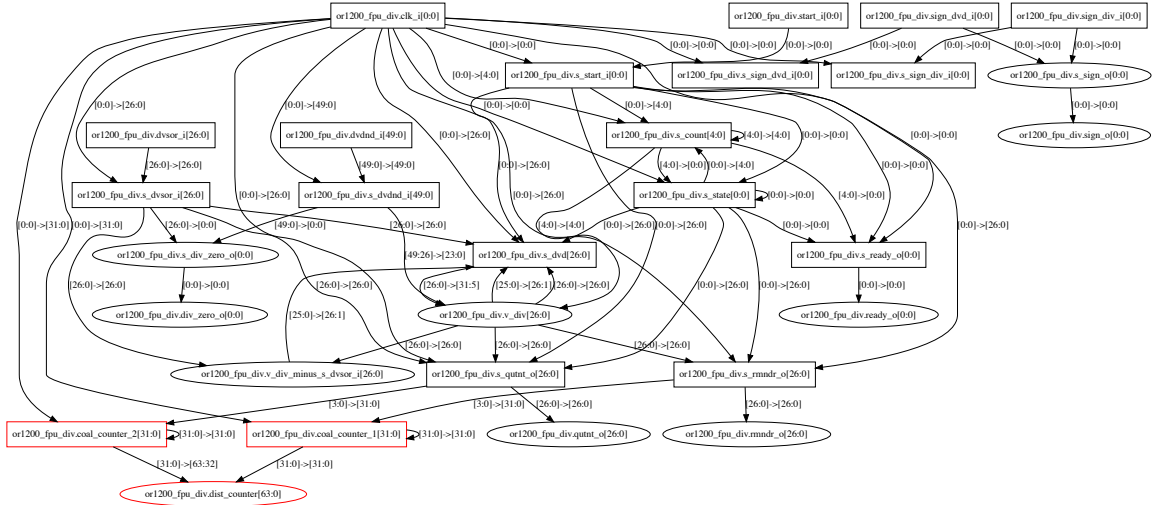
or1200_fpu_div.clk_i[0:0]
or1200_fpu_div.start_i[0:0]
or1200_fpu_div.sign_dvd_i[0:0]
or1200_fpu_div.sign_div_i[0:0]
[0:0]->[0:0]
[0:0]->[0:0]
[0:0]->[0:0]
[0:0]->[0:0]
[0:0]->[0:0]
[0:0]->[0:0]
[0:0]->[0:0]
or1200_fpu_div.s_start_i[0:0]
or1200_fpu_div.s_sign_dvd_i[0:0]
or1200_fpu_div.s_sign_div_i[0:0]
or1200_fpu_div.s_sign_o[0:0]
[0:0]->[4:0]
[0:0]->[26:0]
[0:0]->[49:0]
[0:0]->[0:0]
[0:0]->[4:0]
[0:0]->[0:0]
or1200_fpu_div.sign_o[0:0]
or1200_fpu_div.dvsor_i[26:0]
or1200_fpu_div.dvdnd_i[49:0]
[0:0]->[26:0]
or1200_fpu_div.s_count[4:0]
[4:0]->[4:0]
[0:0]->[0:0]
[0:0]->[0:0]
[26:0]->[26:0]
[49:0]->[49:0]
[0:0]->[26:0]
[4:0]->[0:0]
[0:0]->[4:0]
[0:0]->[0:0]
or1200_fpu_div.s_dvsor_i[26:0]
[0:0]->[26:0]
or1200_fpu_div.s_dvdnd_i[49:0]
[0:0]->[26:0]
or1200_fpu_div.s_state[0:0]
[0:0]->[0:0]
[4:0]->[0:0]
[26:0]->[0:0]
[49:0]->[0:0]
[26:0]->[26:0]
[4:0]->[4:0]
[0:0]->[26:0]
[0:0]->[26:0]
[0:0]->[0:0]
[0:0]->[26:0]
[0:0]->[31:0]
[0:0]->[31:0]
or1200_fpu_div.s_div_zero_o[0:0]
or1200_fpu_div.s_dvd[26:0]
or1200_fpu_div.s_ready_o[0:0]
[26:0]->[26:0]
[0:0]->[0:0]
[49:26]->[23:0]
[26:0]->[31:5]
[25:0]->[26:1]
[26:0]->[26:0]
[0:0]->[26:0]
[0:0]->[26:0]
[0:0]->[0:0]
or1200_fpu_div.div_zero_o[0:0]
[26:0]->[26:0]
[25:0]->[26:1]
or1200_fpu_div.v_div[26:0]
or1200_fpu_div.ready_o[0:0]
[26:0]->[26:0]
[26:0]->[26:0]
[26:0]->[26:0]
or1200_fpu_div.v_div_minus_s_dvsor_i[26:0]
or1200_fpu_div.s_qutnt_o[26:0]
or1200_fpu_div.s_rmndr_o[26:0]
[3:0]->[31:0]
[3:0]->[31:0]
[26:0]->[26:0]
[26:0]->[26:0]
or1200_fpu_div.coal_counter_2[31:0]
[31:0]->[31:0]
or1200_fpu_div.coal_counter_1[31:0]
[31:0]->[31:0]
or1200_fpu_div.qutnt_o[26:0]
or1200_fpu_div.rmndr_o[26:0]
[31:0]->[63:32]
[31:0]->[31:0]
or1200_fpu_div.dist_counter[63:0]